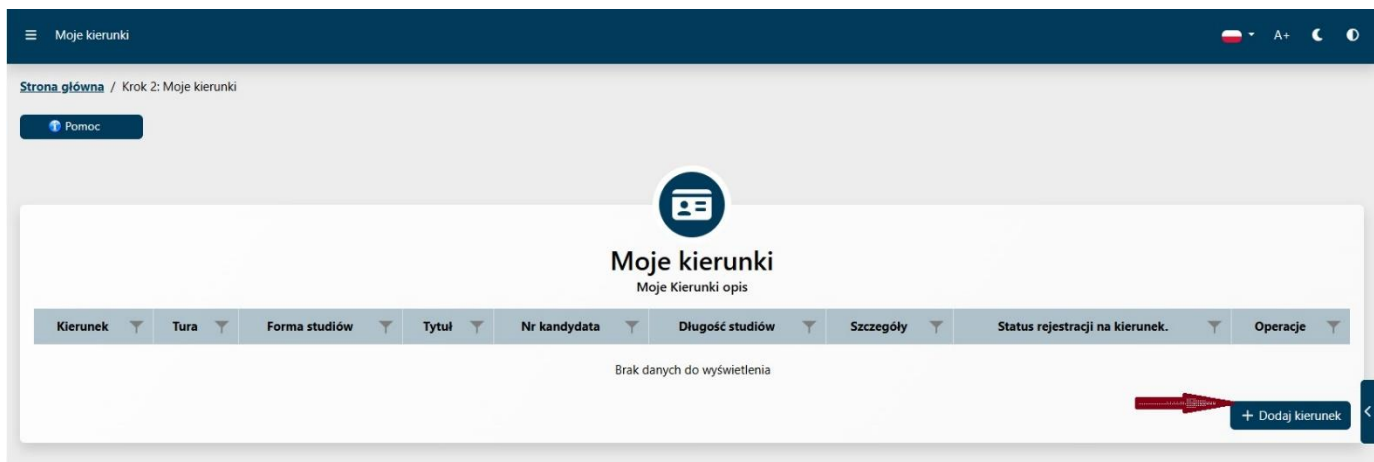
Moje kierunki

A+

Strona główna / Krok 2: Moje kierunki

Pomoc

Moje kierunki
Moje Kierunki opis

| Kierunek | Tura | Forma studiów | Tytuł | Nr kandydata | Długość studiów | Szczegóły | Status rejestracji na kierunek. | Operacje |
|---|---|---|---|---|---|---|---|---|

Brak danych do wyświetlenia

+ Dodaj kierunek